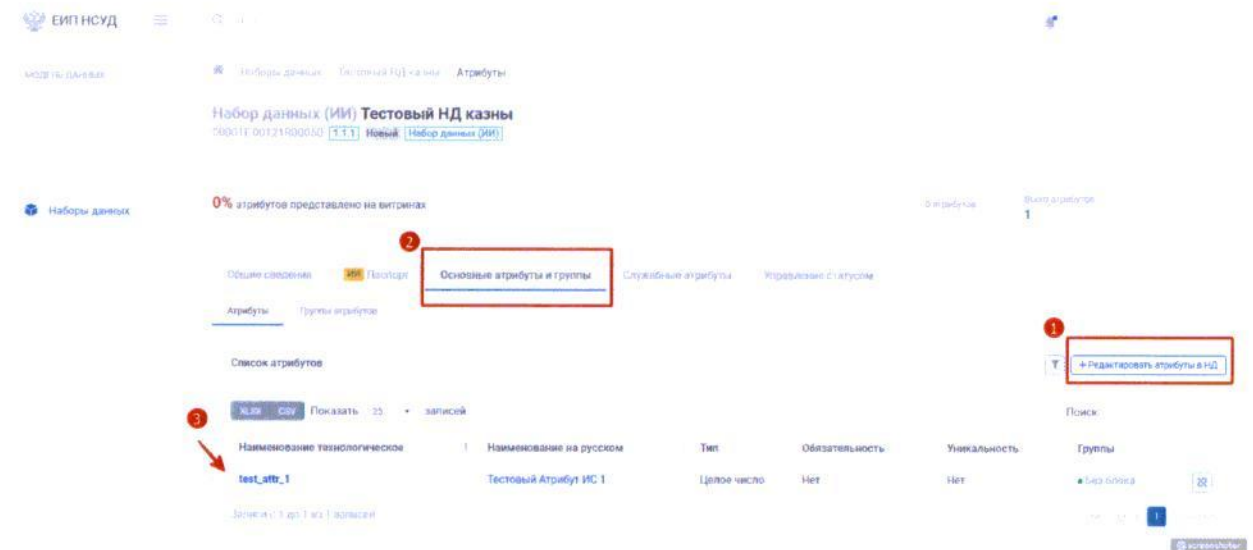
ЕИП НСУД

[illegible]

Модель данных

Наборы данных / Тестовый НД казны / Атрибуты

Набор данных (ИИ) Тестовый НД казны
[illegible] 1.1.1 Новый Набор данных (ИИ)

Наборы данных

0% атрибутов представлено на витринах

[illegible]
Всего атрибутов
1

2

Общие сведения  ИИ Паспорт  Основные атрибуты и группы  Служебные атрибуты  Управление статусом

Атрибуты  Группы атрибутов

1

Список атрибутов

+ Редактировать атрибуты в НД

3

XLSX CSV Показать 25 записей

Поиск:

| Наименование технологическое | Наименование на русском | Тип | Обязательность | Уникальность | Группы |
|---|---|---|---|---|---|
| test_attr_1 | Тестовый Атрибут ИС 1 | Целое число | Нет | Нет | Без блока |

Записи с 1 до 1 из 1 записей

1

screenshoter